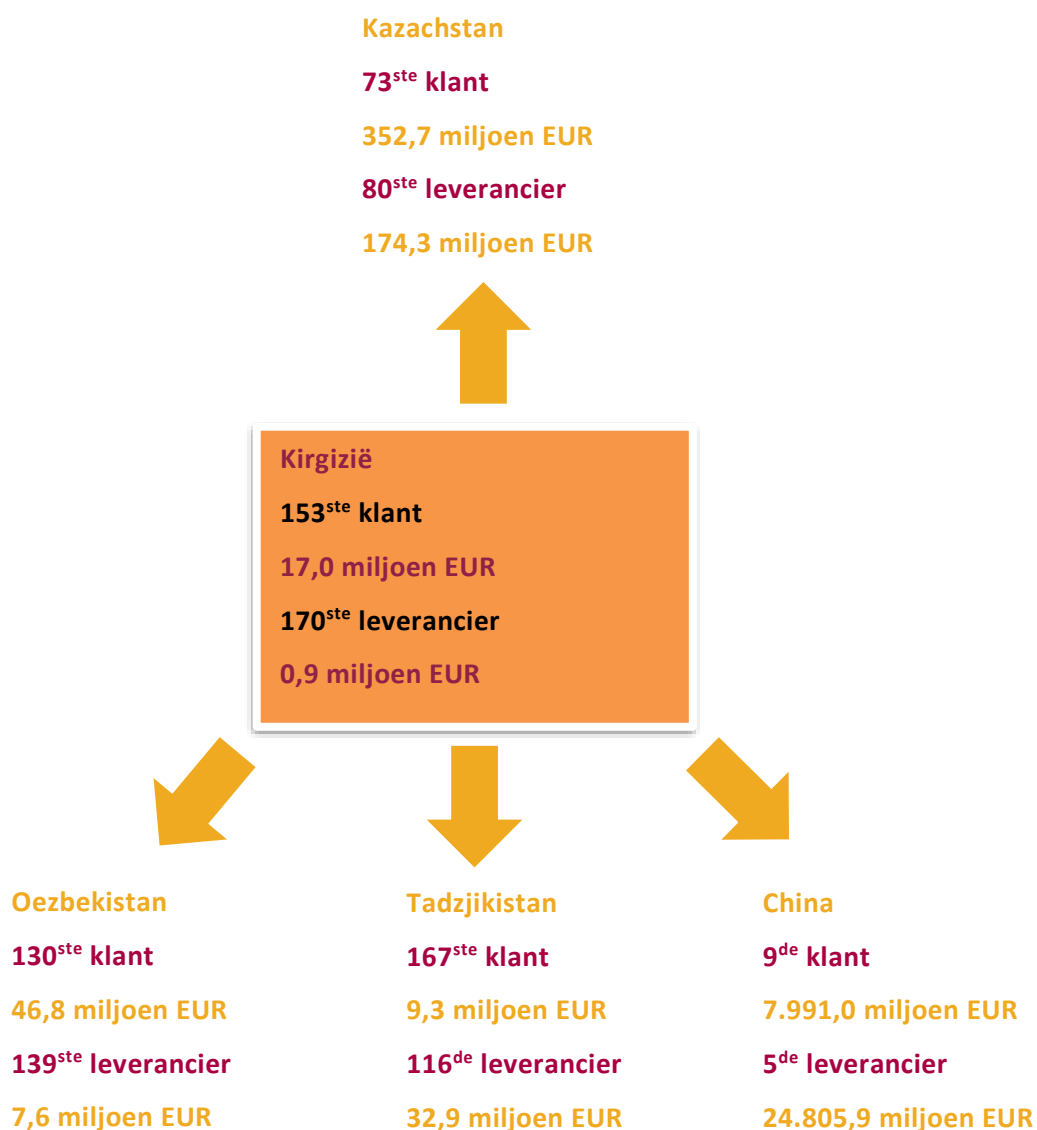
Kazachstan

73$^{ste}$ klant

352,7 miljoen EUR

80$^{ste}$ leverancier

174,3 miljoen EUR

Kirgizië

153$^{ste}$ klant

17,0 miljoen EUR

170$^{ste}$ leverancier

0,9 miljoen EUR

Oezbekistan

130$^{ste}$ klant

46,8 miljoen EUR

139$^{ste}$ leverancier

7,6 miljoen EUR

Tadzjikistan

167$^{ste}$ klant

9,3 miljoen EUR

116$^{de}$ leverancier

32,9 miljoen EUR

China

9$^{de}$ klant

7.991,0 miljoen EUR

5$^{de}$ leverancier

24.805,9 miljoen EUR